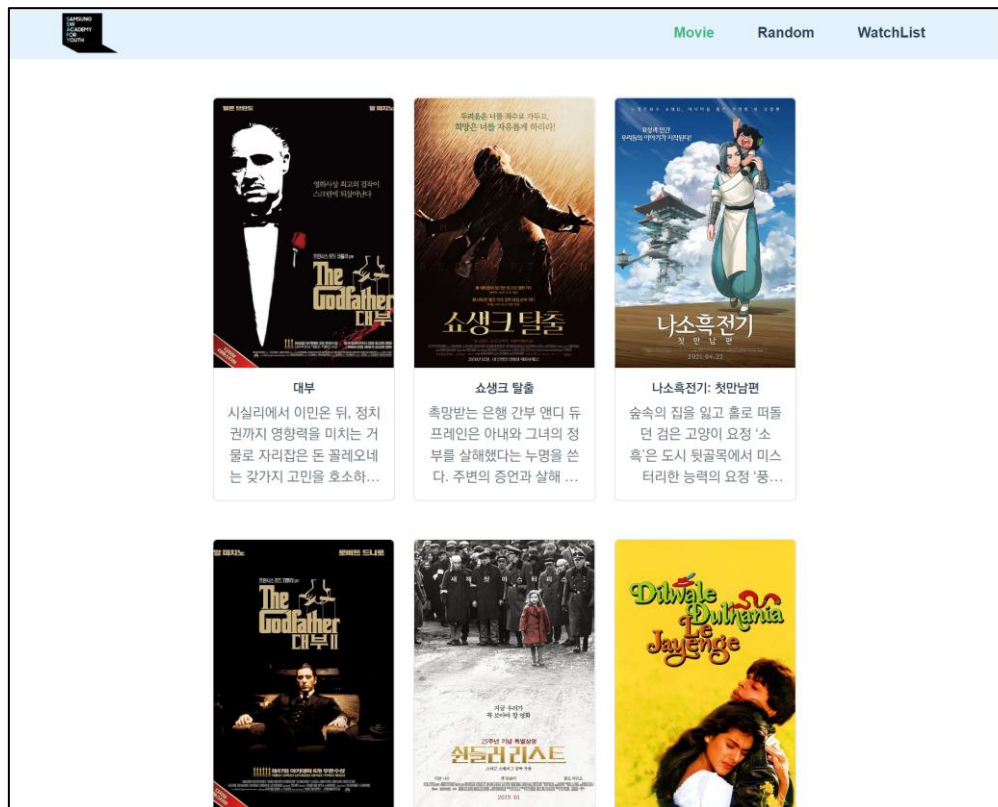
SAMSUNG SW ACADEMY FOR YOUTH

Movie Random WatchList

The Godfather 대부

대부

시실리에서 이민온 뒤, 정치권까지 영향력을 미치는 거물로 자리잡은 돈 꼴레오네는 갖가지 고민을 호소하...

우리들은 너를 가두고, 희망은 너를 자유롭게 하리라!

쇼생크 탈출

쇼생크 탈출

촉망받는 은행 간부 앤디 듀프레인은 아내와 그녀의 정부를 살해했다는 누명을 쓴다. 주변의 증언과 살해 ...

나소흑전기 첫만남편

2021.04.22

나소흑전기: 첫만남편

숲속의 집을 잃고 홀로 떠돌던 검은 고양이 요정 '소흑'은 도시 뒷골목에서 미스터리한 능력의 요정 '풍...

The Godfather 대부II

25주년 기념 특별상영

쉰들러 리스트

2019.01

Dilwale Dulhania Le Jayenge